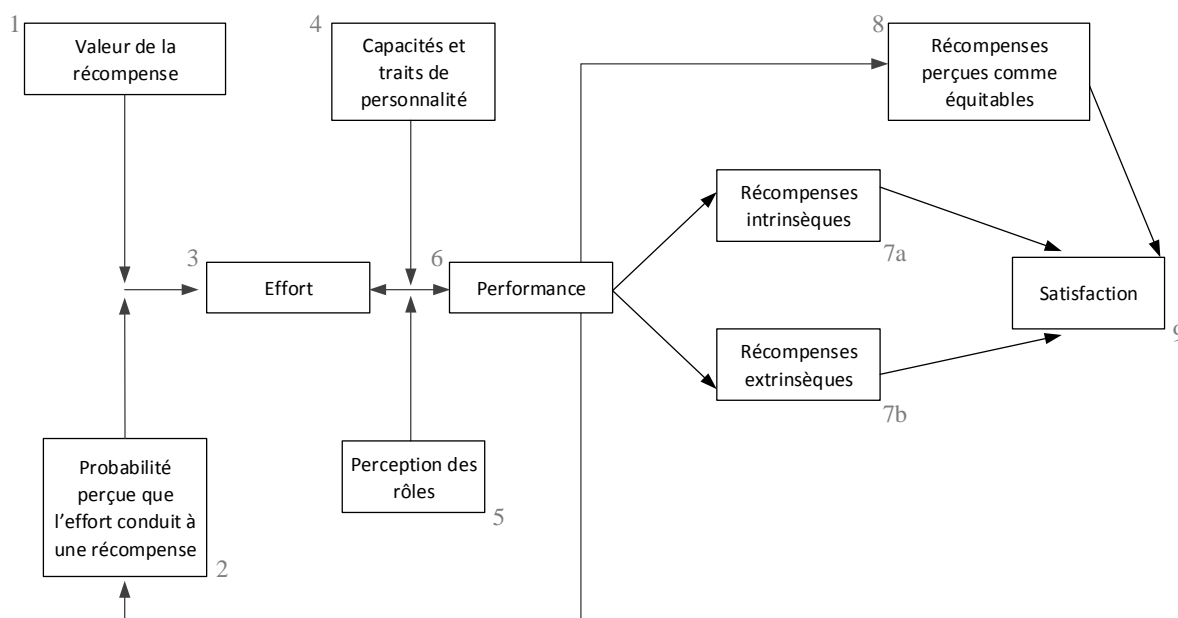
1
Valeur de la récompense

4
Capacités et traits de personnalité

8
Récompenses perçues comme équitables

Récompenses intrinsèques
7a

3
Effort

6
Performance

Satisfaction
9

Récompenses extrinsèques
7b

Probabilité perçue que l'effort conduit à une récompense
2

Perception des rôles
5